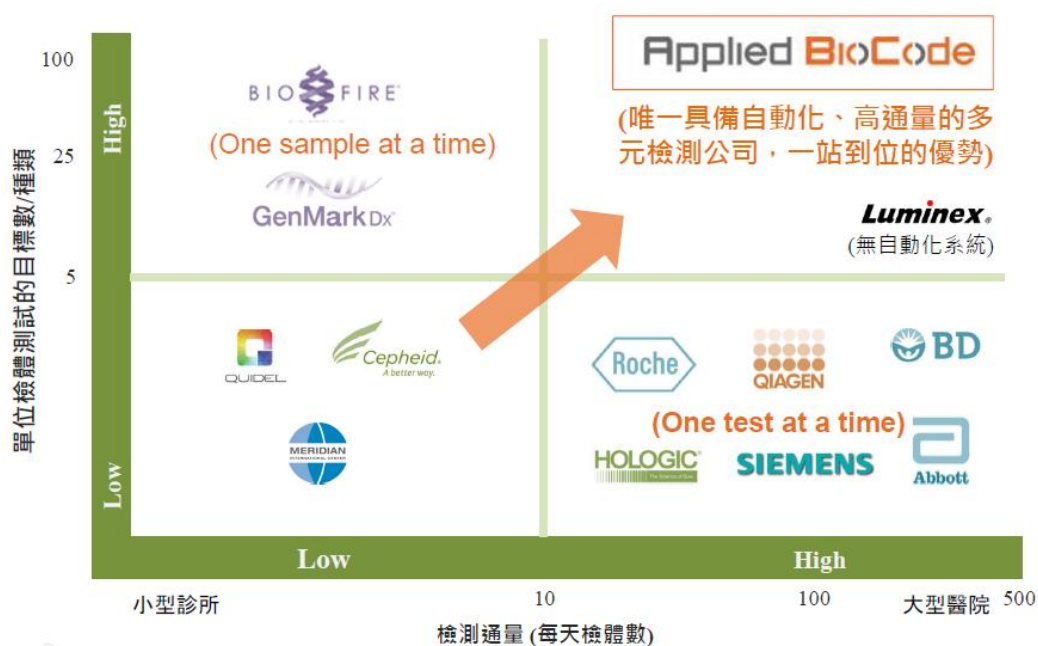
100
25
5
單位檢體測試的目標數/種類
High
Low

BIO FIRE
(One sample at a time)
GenMark Dx

Applied BioCode
(唯一具備自動化、高通量的多元檢測公司，一站到位的優勢)
Luminex
(無自動化系統)

QUIDEL
Cepheid
A better way.
MERIDIAN

Roche
QIAGEN
BD
(One test at a time)
HOLOGIC
SIEMENS
Abbott

Low
High
小型診所
10
100
大型醫院
500
檢測通量 (每天檢體數)